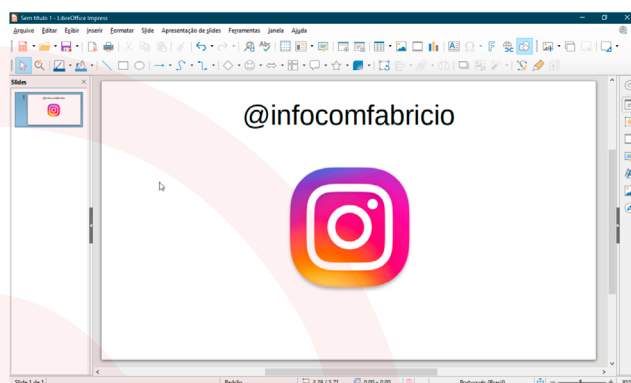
Sem título 1 - LibreOffice Impress

Arquivo Editar Exibir Inserir Formatar Slide Apresentação de slides Ferramentas Janela Ajuda

Slides

1

@infocomfabricio

Slide 1 de 1 Padrão 3,78 / 5,71 0,00 x 0,00 Português (Brasil)